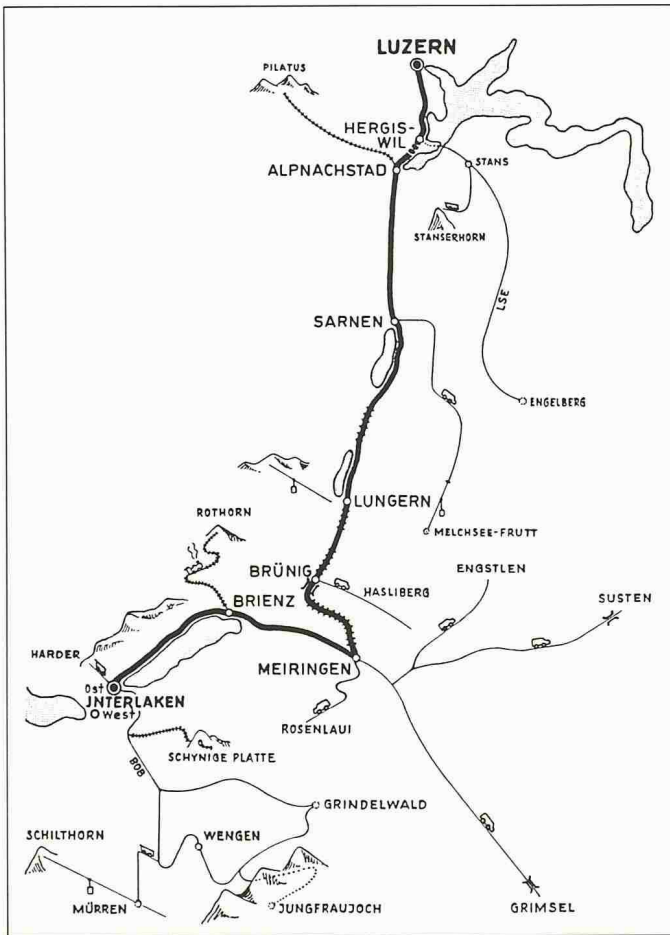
LUZERN

PILATUS

HERGIS-WIL

ALPNACHSTAD

STANS

STANSERHORN

LSE

SARNEN

ENGELBERG

LUNGERN

ROTHORN

MELCHSEE-FRUTT

BRÜNIG

HASLIBERG

ENGSTLEN

BRIENZ

SUSTEN

HARDER

MEIRINGEN

Ost
JNTERLAKEN
West

ROSENLAUI

SCHYNIGE PLATTE

BOB

GRINDELWALD

SCHILTHORN

WENGEN

MÜRREN

JUNGFRAUJOCH

GRIMSEL